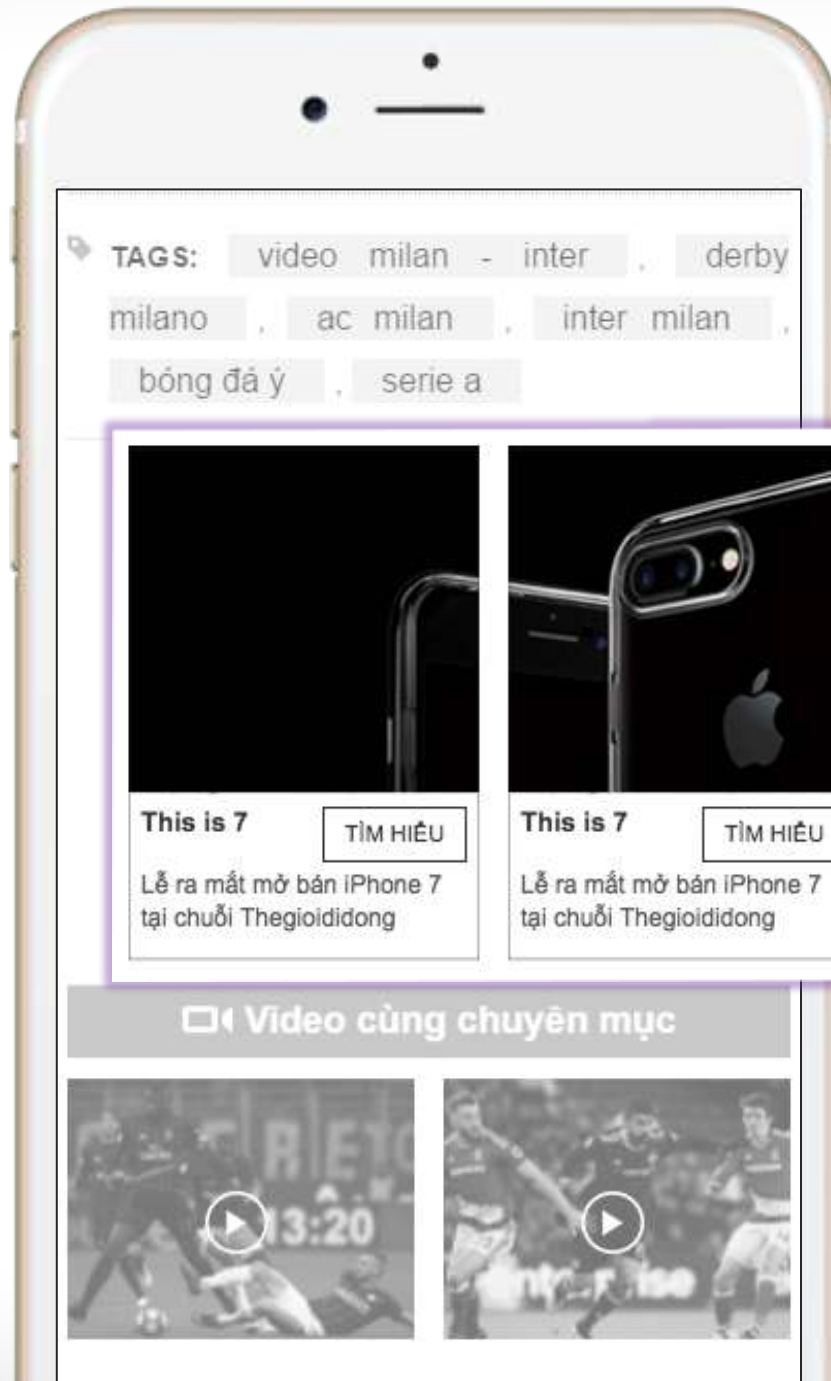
TAGS: video milan - inter , derby milano , ac milan , inter milan , bóng đá ý , serie a

This is 7

TÌM HIỂU

Lễ ra mắt mở bán iPhone 7 tại chuỗi Thegioididong

This is 7

TÌM HIỂU

Lễ ra mắt mở bán iPhone 7 tại chuỗi Thegioididong

Video cùng chuyên mục